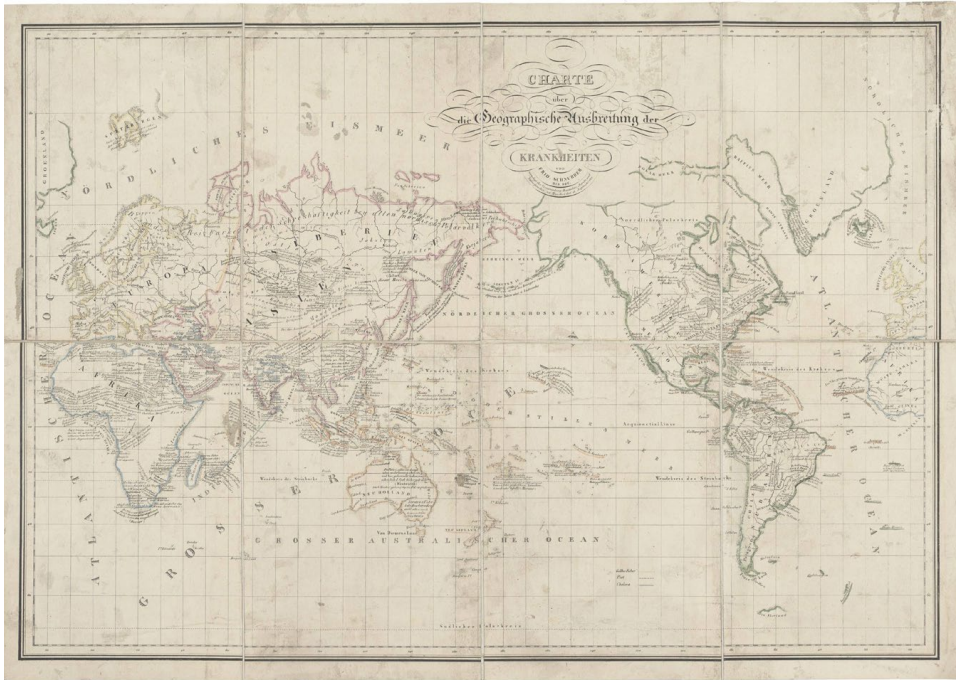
CHARTE
über
die Geographische Ausbreitung der
KRANKHEITEN
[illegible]

NÖRDLICHES EISMEER

EUROPA

ASIEN

SIBERIEN

AFRIKA

NÖRDLICHER GROSSER OCEAN

GROSSER OCEAN

ATLANTISCHER OCEAN

GROSSER AUSTRALISCHER OCEAN

NEU HOLLAND

GRÖNLAND

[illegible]